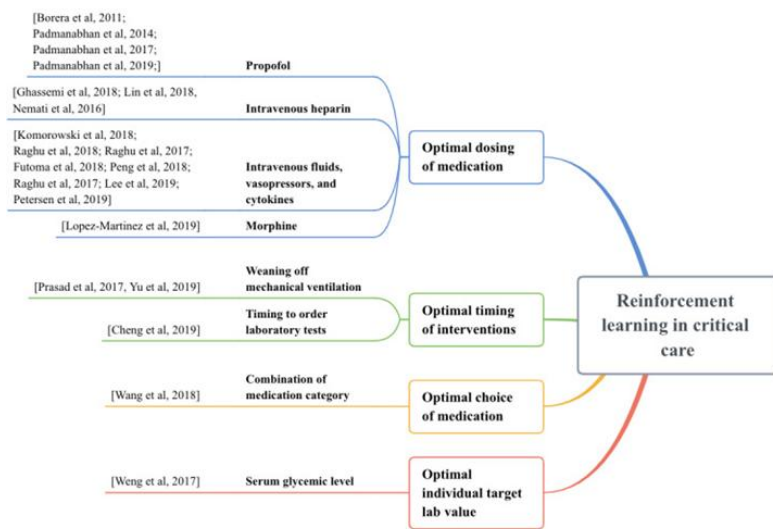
[Borera et al, 2011; Padmanabhan et al, 2014; Padmanabhan et al, 2017; Padmanabhan et al, 2019;]

Propofol

[Ghassemi et al, 2018; Lin et al, 2018, Nemati et al, 2016]

Intravenous heparin

[Komorowski et al, 2018; Raghu et al, 2018; Raghu et al, 2017; Futoma et al, 2018; Peng et al, 2018; Raghu et al, 2017; Lee et al, 2019; Petersen et al, 2019]

Intravenous fluids, vasopressors, and cytokines

Optimal dosing of medication

[Lopez-Martinez et al, 2019]

Morphine

[Prasad et al, 2017, Yu et al, 2019]

Weaning off mechanical ventilation

[Cheng et al, 2019]

Timing to order laboratory tests

Optimal timing of interventions

Reinforcement learning in critical care

[Wang et al, 2018]

Combination of medication category

Optimal choice of medication

[Weng et al, 2017]

Serum glycemic level

Optimal individual target lab value